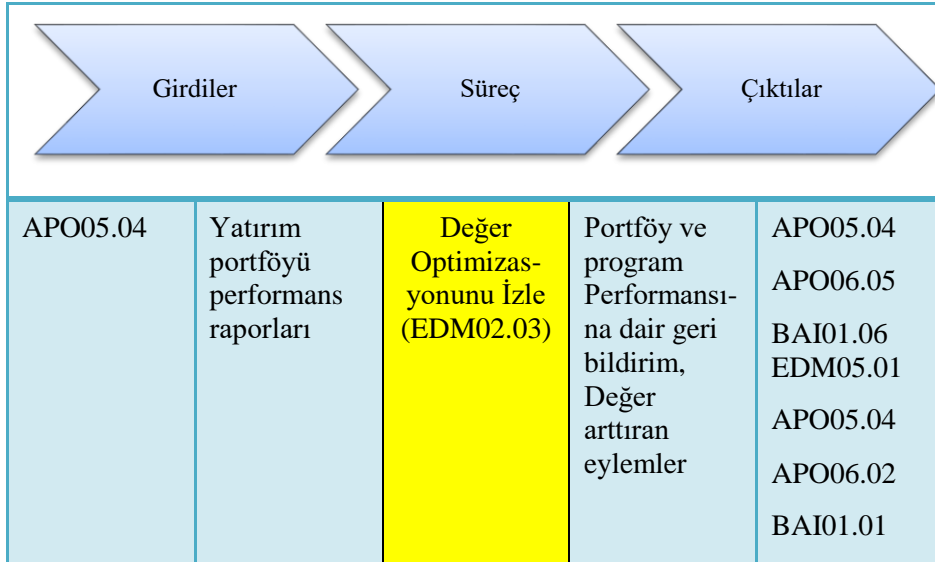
Girdiler

Süreç

Çıktılar

| APO05.04 | Yatırım portföyü performans raporları | Değer Optimizasyonunu İzle (EDM02.03) | Portföy ve program Performansına dair geri bildirim, Değer arttıran eylemler | APO05.04 APO06.05 BAI01.06 EDM05.01 APO05.04 APO06.02 BAI01.01 |